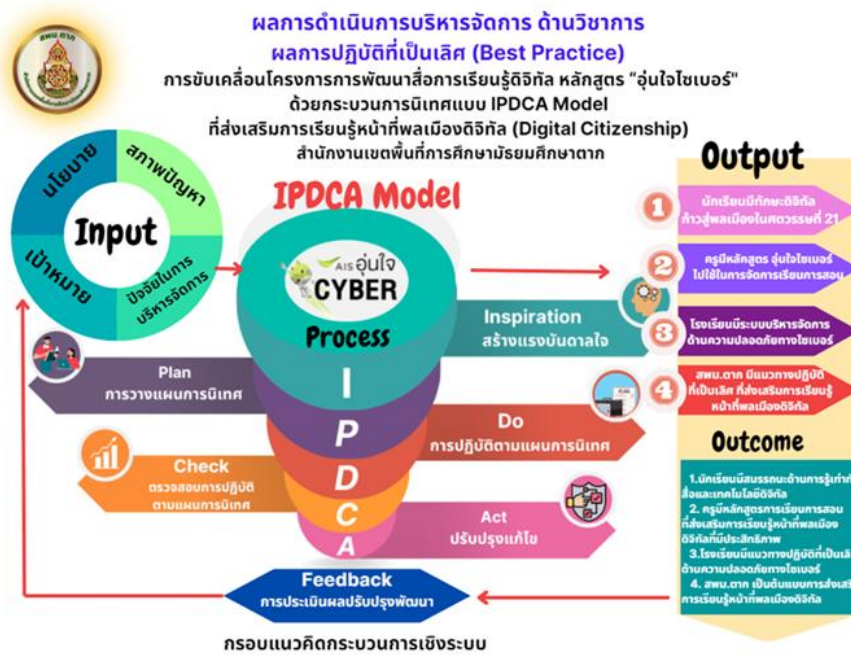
สพม.ตาก

ผลการดำเนินการบริหารจัดการ ด้านวิชาการ
ผลการปฏิบัติที่เป็นเลิศ (Best Practice)
การขับเคลื่อนโครงการการพัฒนาสื่อการเรียนรู้ดิจิทัล หลักสูตร "อุ่นใจไซเบอร์"
ด้วยกระบวนการนิเทศแบบ IPDCA Model
ที่ส่งเสริมการเรียนรู้หน้าที่พลเมืองดิจิทัล (Digital Citizenship)
สำนักงานเขตพื้นที่การศึกษามัธยมศึกษาตาก

นโยบาย
สภาพปัญหา
Input
เป้าหมาย
ปัจจัยในการบริหารจัดการ

IPDCA Model
AIS อุ่นใจ CYBER
Process

Inspiration
สร้างแรงบันดาลใจ

Plan
การวางแผนการนิเทศ

I

Do
การปฏิบัติตามแผนการนิเทศ

P

Check
ตรวจสอบการปฏิบัติตามแผนการนิเทศ

D

C

Act
ปรับปรุงแก้ไข

A

Feedback
การประเมินผลปรับปรุงพัฒนา

Output
1 นักเรียนมีทักษะดิจิทัล ก้าวสู่พลเมืองในศตวรรษที่ 21
2 ครูมีหลักสูตร อุ่นใจไซเบอร์ ไปใช้ในการจัดการเรียนการสอน
3 โรงเรียนมีระบบบริหารจัดการด้านความปลอดภัยทางไซเบอร์
4 สพม.ตาก มีแนวทางปฏิบัติที่เป็นเลิศ ที่ส่งเสริมการเรียนรู้หน้าที่พลเมืองดิจิทัล

Outcome
1.นักเรียนมีสมรรถนะด้านการรู้เท่าท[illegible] สื่อและเทคโนโลยีดิจิทัล
2. ครูมีหลักสูตรการเรียนการสอนที่ส่งเสริมการเรียนรู้หน้าที่พลเมืองดิจิทัลที่มีประสิทธิภาพ
3.โรงเรียนมีแนวทางปฏิบัติที่เป็นเล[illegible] ด้านความปลอดภัยทางไซเบอร์
4. สพม.ตาก เป็นต้นแบบการส่งเส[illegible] การเรียนรู้หน้าที่พลเมืองดิจิทัล

กรอบแนวคิดกระบวนการเชิงระบบ